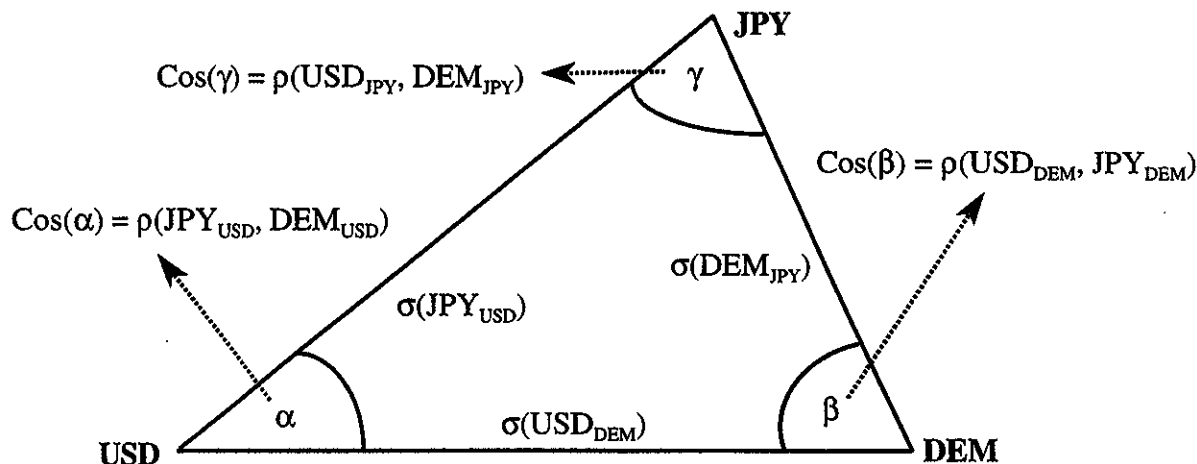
JPY

$\text{Cos}(\gamma) = \rho(USD_{JPY}, DEM_{JPY})$

$\gamma$

$\text{Cos}(\beta) = \rho(USD_{DEM}, JPY_{DEM})$

$\text{Cos}(\alpha) = \rho(JPY_{USD}, DEM_{USD})$

$\sigma(DEM_{JPY})$

$\sigma(JPY_{USD})$

$\alpha$

$\beta$

$\sigma(USD_{DEM})$

USD

DEM